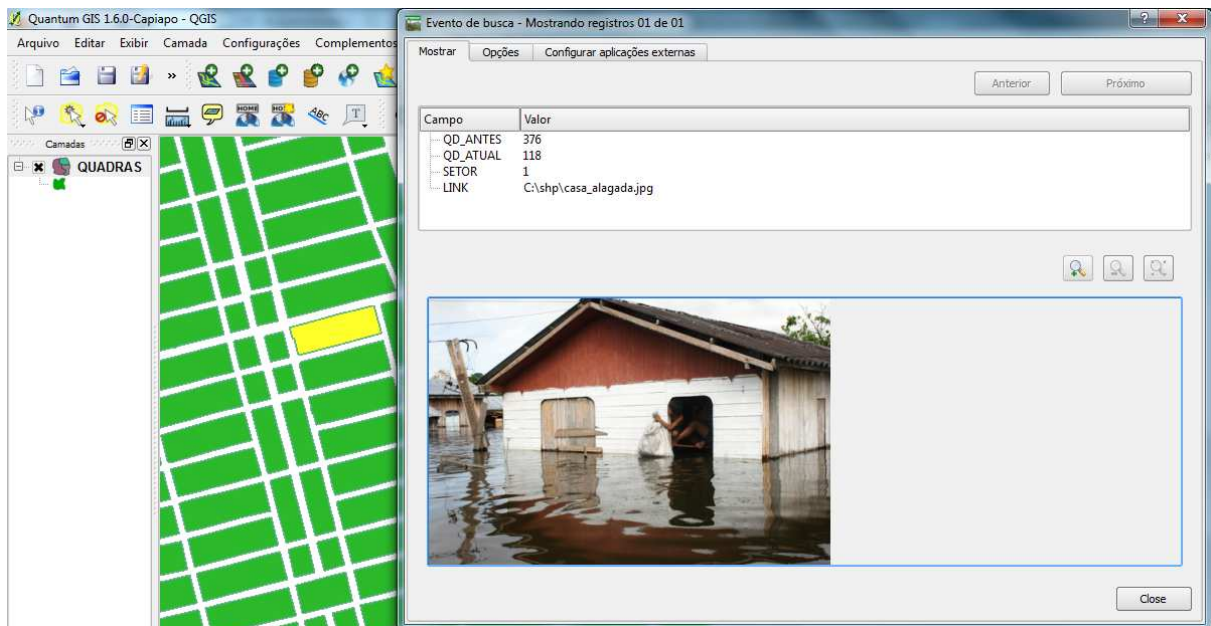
Quantum GIS 1.6.0-Capiapo - QGIS

Arquivo Editar Exibir Camada Configurações Complementos

Camadas

QUADRAS

Evento de busca - Mostrando registros 01 de 01

Mostrar | Opções | Configurar aplicações externas

Anterior | Próximo

| Campo | Valor |
|---|---|
| QD_ANTES | 376 |
| QD_ATUAL | 118 |
| SETOR | 1 |
| LINK | C:\shp\casa_alagada.jpg |

Close